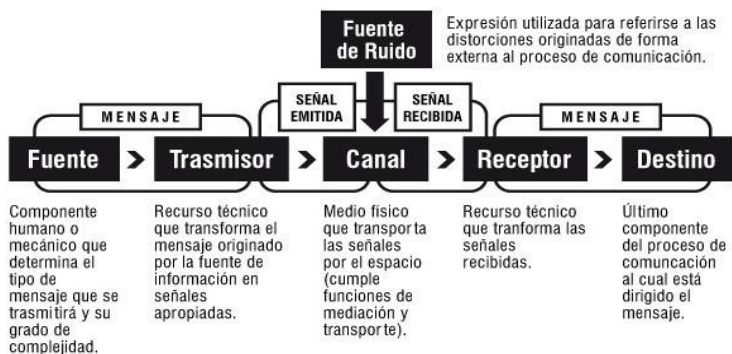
Fuente de Ruido

Expresión utilizada para referirse a las distorciones originadas de forma externa al proceso de comunicación.

MENSAJE

SEÑAL EMITIDA

SEÑAL RECIBIDA

MENSAJE

Fuente > Trasmisor > Canal > Receptor > Destino

Componente humano o mecánico que determina el tipo de mensaje que se trasmitirá y su grado de complejidad.

Recurso técnico que transforma el mensaje originado por la fuente de información en señales apropiadas.

Medio físico que transporta las señales por el espacio (cumple funciones de mediación y transporte).

Recurso técnico que tranforma las señales recibidas.

Último componente del proceso de comuncación al cual está dirigido el mensaje.